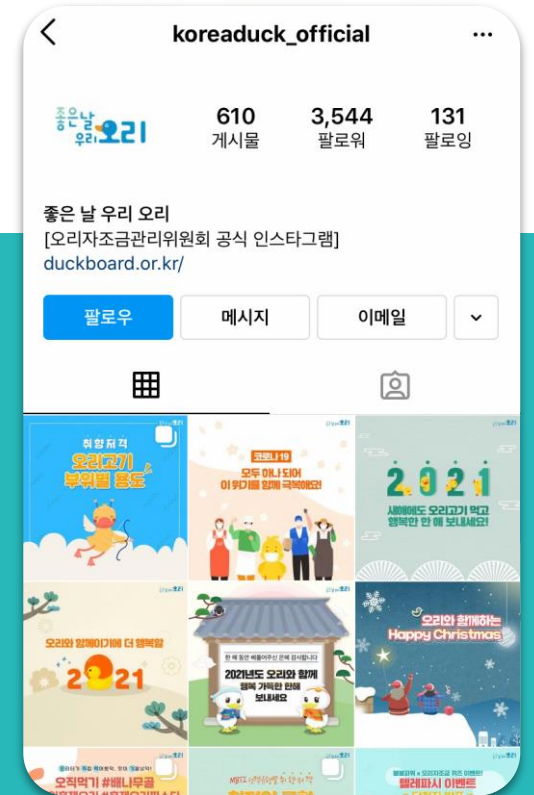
koreaduck_official

좋은날 우리 오리

610 게시물
3,544 팔로워
131 팔로잉

좋은 날 우리 오리
[오리자조금관리위원회 공식 인스타그램]
duckboard.or.kr/

팔로우
메시지
이메일

취향저격
오리고기 부위별 용도

코로나 19
모두 하나 되어
이 위기를 함께 극복해요!

2021
새해에도 오리고기 먹고 행복한 한 해 보내세요!

오리와 함께이기에 더 행복할
2021

한 해 동안 베풀어주신 은혜 감사합니다
2021년도 오리와 함께
행복 가득한 한해 보내세요

오리와 함께하는
Happy Christmas

오직먹기 #배나무골
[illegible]

텔레파시 이벤트
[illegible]